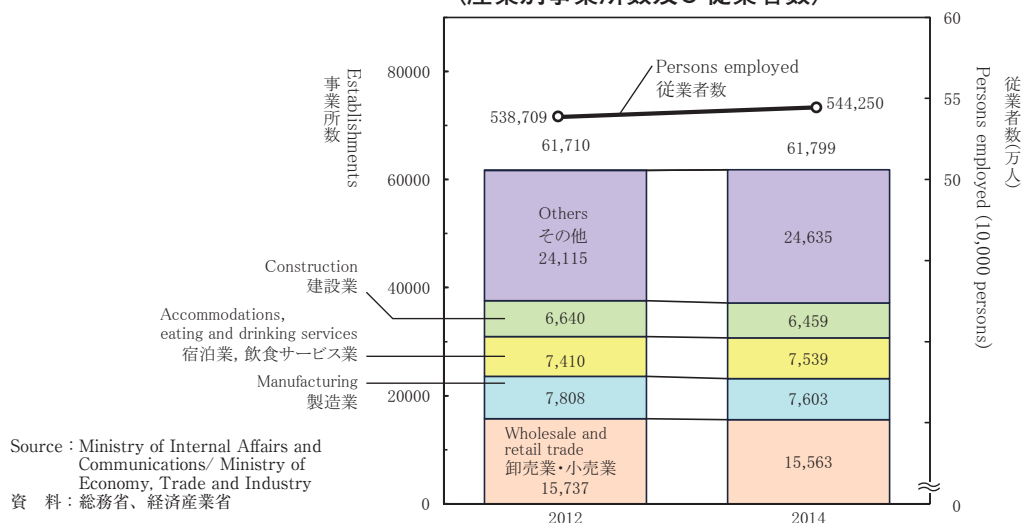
(産業別事業所数及び従業者数)

Establishments
事業所数

80000
60000
40000
20000
0

60
55
50
0

従業者数(万人)
Persons employed (10,000 persons)

Persons employed
従業者数

538,709
544,250

61,710
61,799

Others
その他
24,115

24,635

Construction
建設業

Accommodations, eating and drinking services
宿泊業, 飲食サービス業

Manufacturing
製造業

6,640
6,459

7,410
7,539

7,808
7,603

Wholesale and retail trade
卸売業・小売業
15,737

15,563

2012
2014

Source : Ministry of Internal Affairs and Communications/ Ministry of Economy, Trade and Industry
資　料 : 総務省、経済産業省